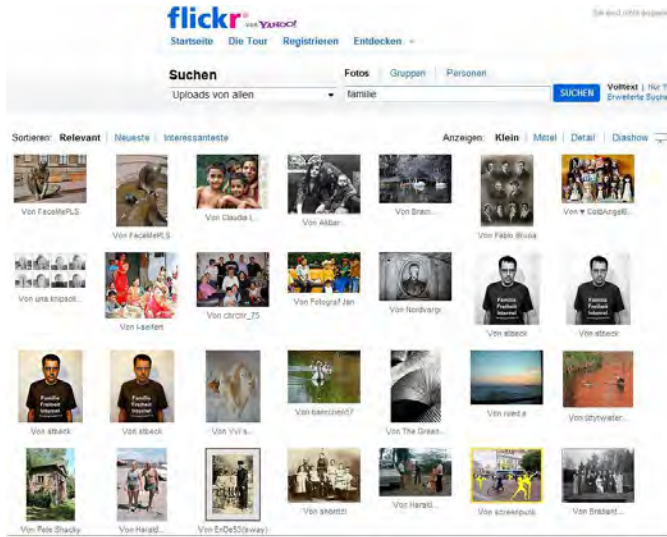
flickr von YAHOO!

Sie sind nicht angemeldet

Startseite Die Tour Registrieren Entdecken

Suchen

Fotos | Gruppen | Personen

Uploads von allen

familie

SUCHEN

Volltext | Nur T
Erweiterte Suche

Sortieren: Relevant | Neueste | Interessanteste

Anzeigen: Klein | Mittel | Detail | Diashow

Von FaceMePLS

Von FaceMePLS

Von Claudia L...

Von Akbar...

Von Bran...

Von Fabio Bruna

Von ♥ ColdAngel8...

Von una knipsoli...

Von l-seifert

Von chrchr_75

Von Fotograf Jan

Von Nordvargr

Von stbeck

Von stbeck

Von stbeck

Von stbeck

Von Vvi's...

Von baerchen67

Von The Green...

Von riverla

Von citywater...

Von Pete Shacky

Von Harald...

Von EnDe53(away)

Von shorrtzi

Von Harald...

Von screenpunk

Von Bredent...